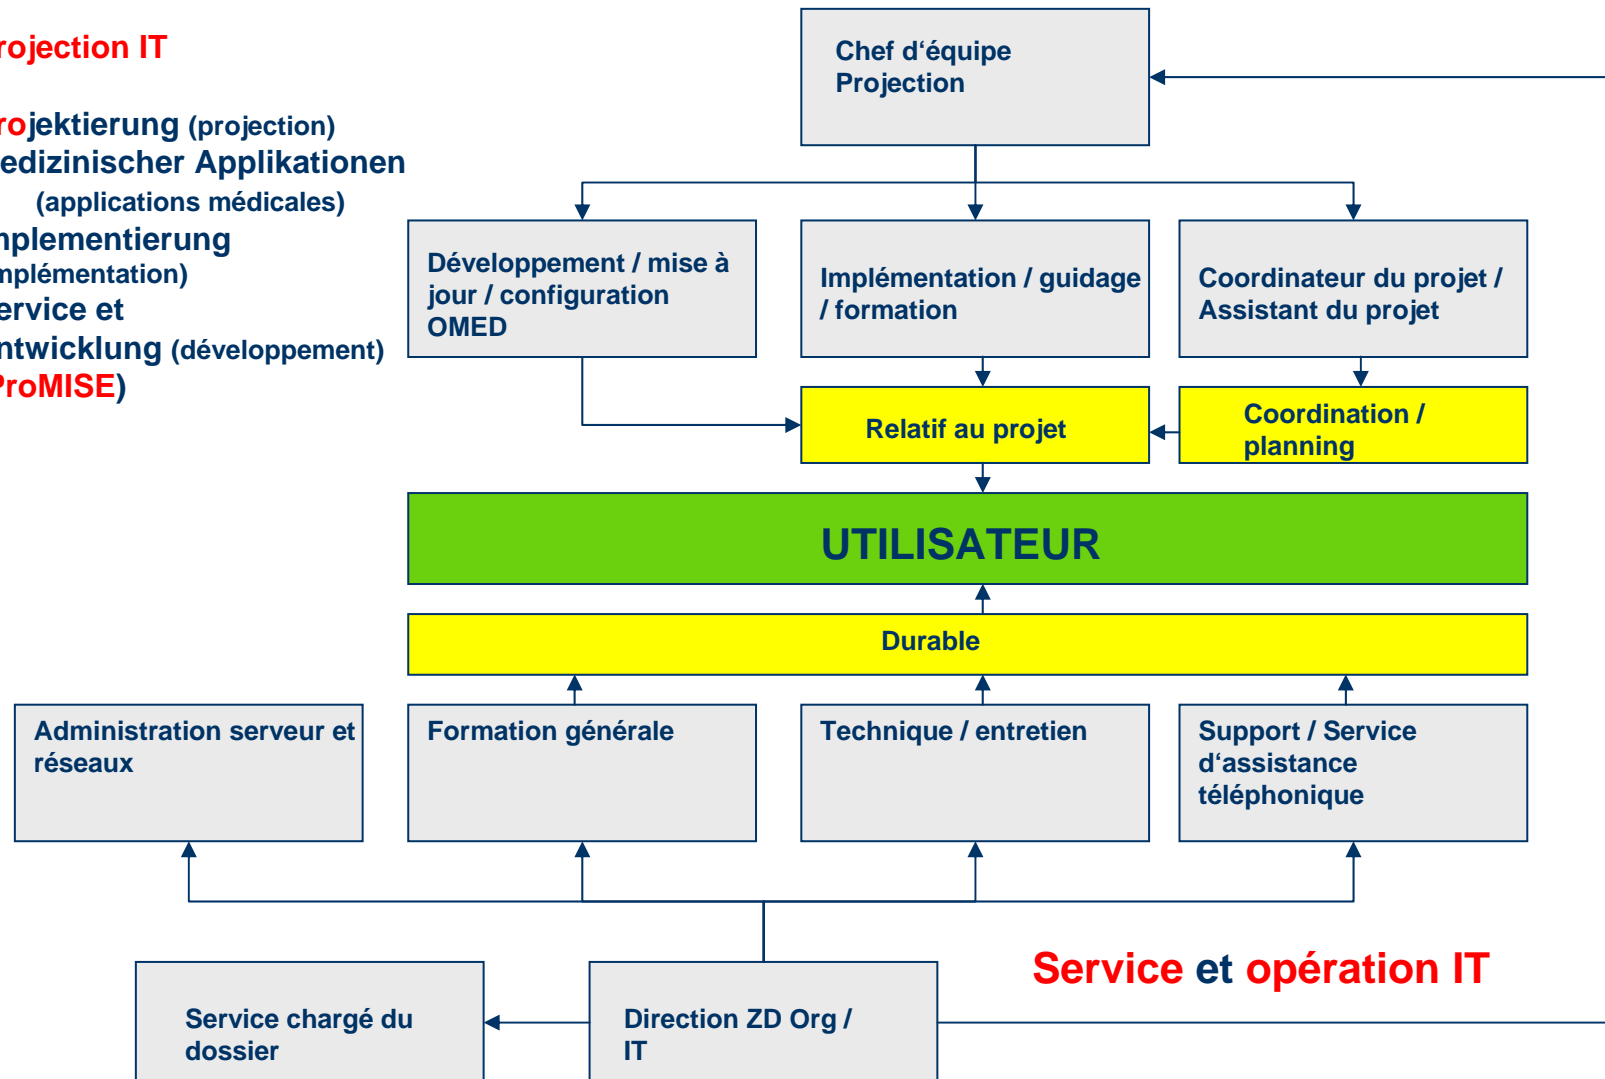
rojection IT

rojektierung (projection)
edizinischer Applikationen
(applications médicales)
nplementierung
nplémentation)
ervice et
ntwicklung (développement)
ProMISE)

Chef d‘équipe Projection

Développement / mise à jour / configuration OMED

Implémentation / guidage / formation

Coordinateur du projet / Assistant du projet

Relatif au projet

Coordination / planning

UTILISATEUR

Durable

Administration serveur et réseaux

Formation générale

Technique / entretien

Support / Service d‘assistance téléphonique

Service et opération IT

Service chargé du dossier

Direction ZD Org / IT